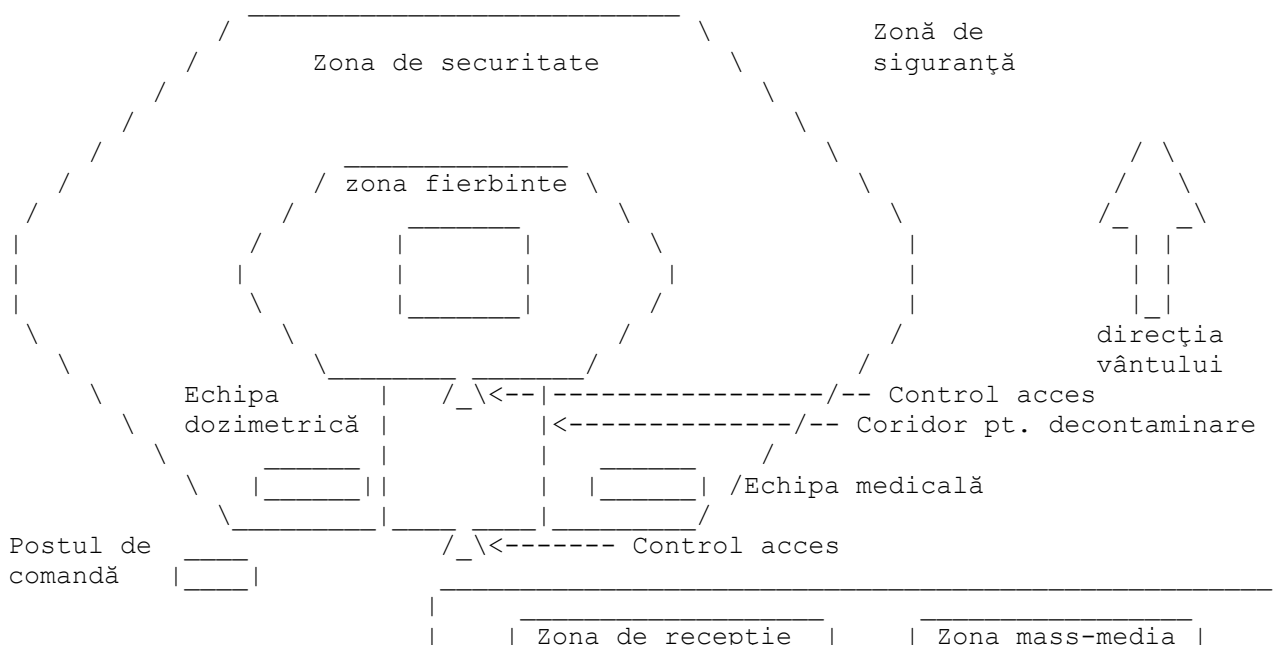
Zonă de siguranţă

Zona de securitate

zona fierbinte

direcţia vântului

Echipa dozimetrică

Control acces

Coridor pt. decontaminare

Echipa medicală

Postul de comandă

Control acces

Zona de receptie

Zona mass-media